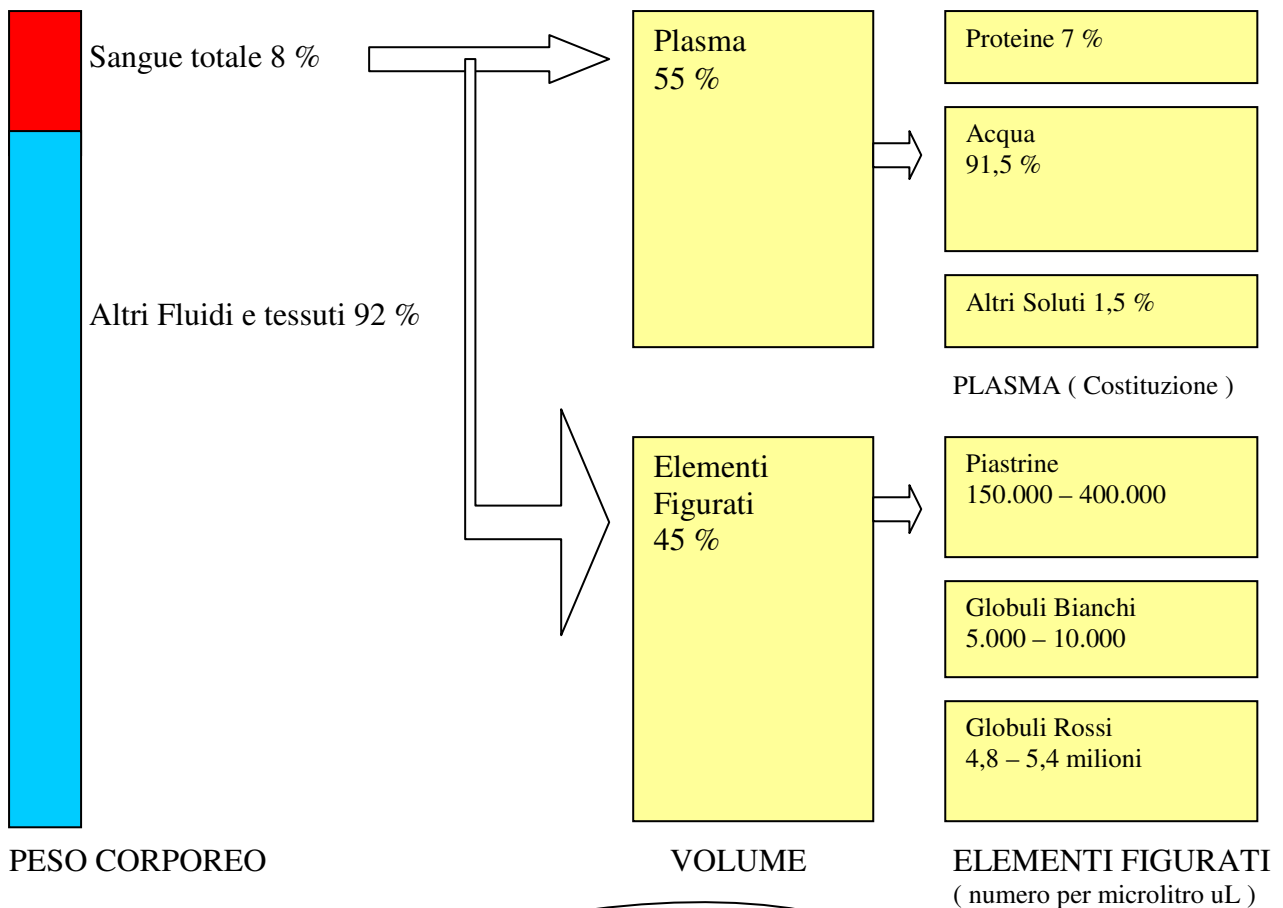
Sangue totale 8 %

Altri Fluidi e tessuti 92 %

Plasma
55 %

Proteine 7 %

Acqua
91,5 %

Altri Soluti 1,5 %

PLASMA ( Costituzione )

Elementi
Figurati
45 %

Piastrine
150.000 – 400.000

Globuli Bianchi
5.000 – 10.000

Globuli Rossi
4,8 – 5,4 milioni

PESO CORPOREO

VOLUME

ELEMENTI FIGURATI
( numero per microlitro uL )